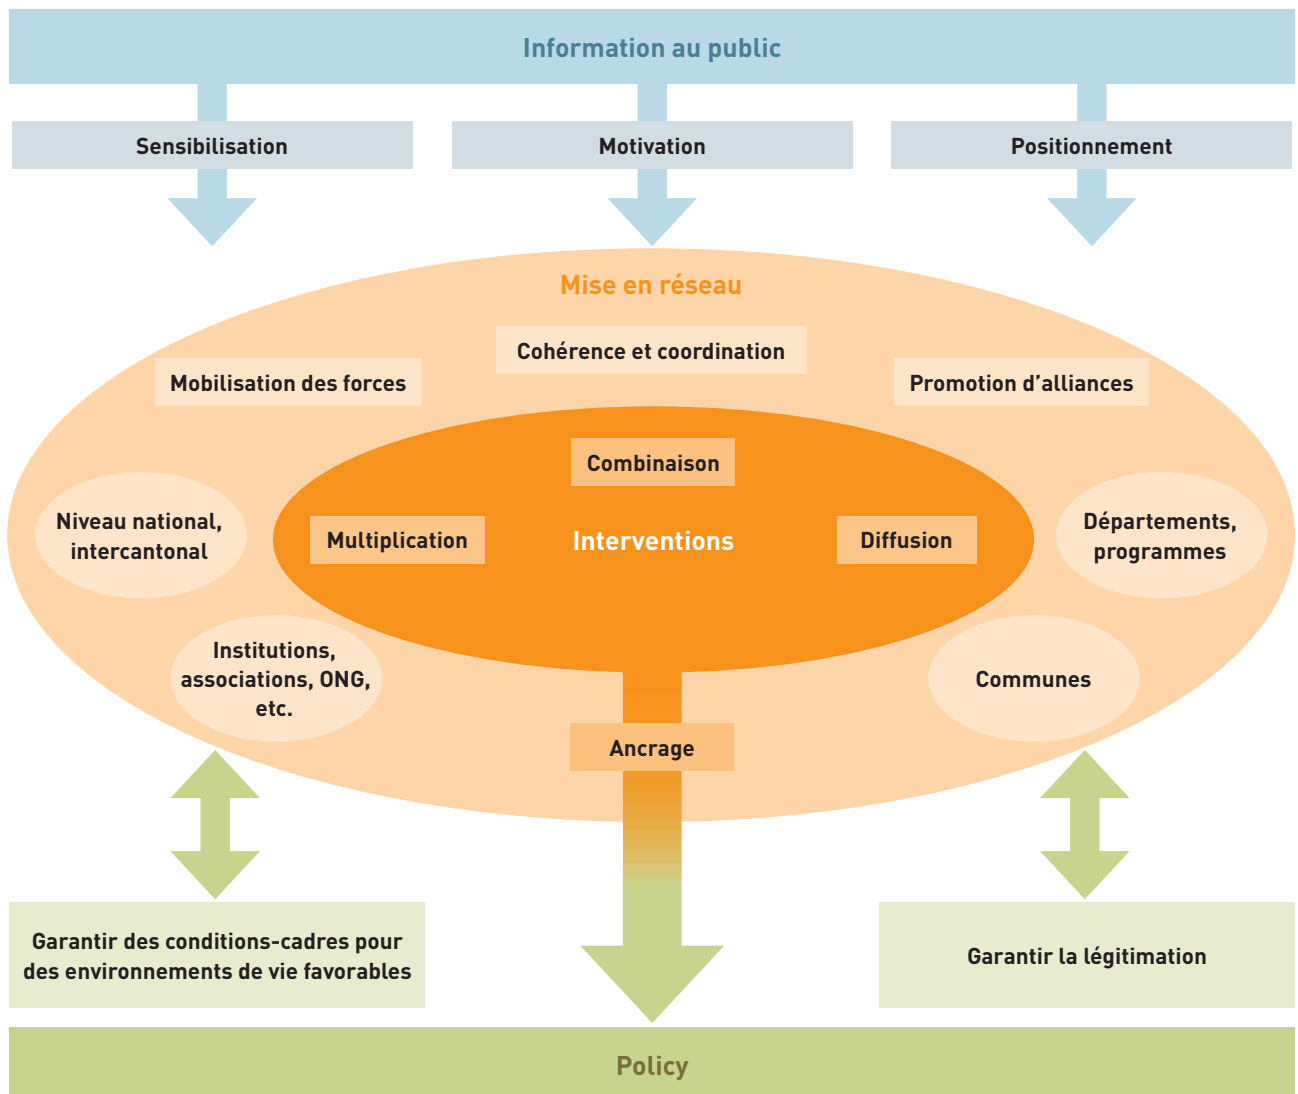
Information au public

Sensibilisation

Motivation

Positionnement

Mise en réseau

Cohérence et coordination

Mobilisation des forces

Promotion d'alliances

Combinaison

Niveau national, intercantonal

Multiplication

Interventions

Diffusion

Départements, programmes

Institutions, associations, ONG, etc.

Communes

Ancrage

Garantir des conditions-cadres pour des environnements de vie favorables

Garantir la légitimation

Policy